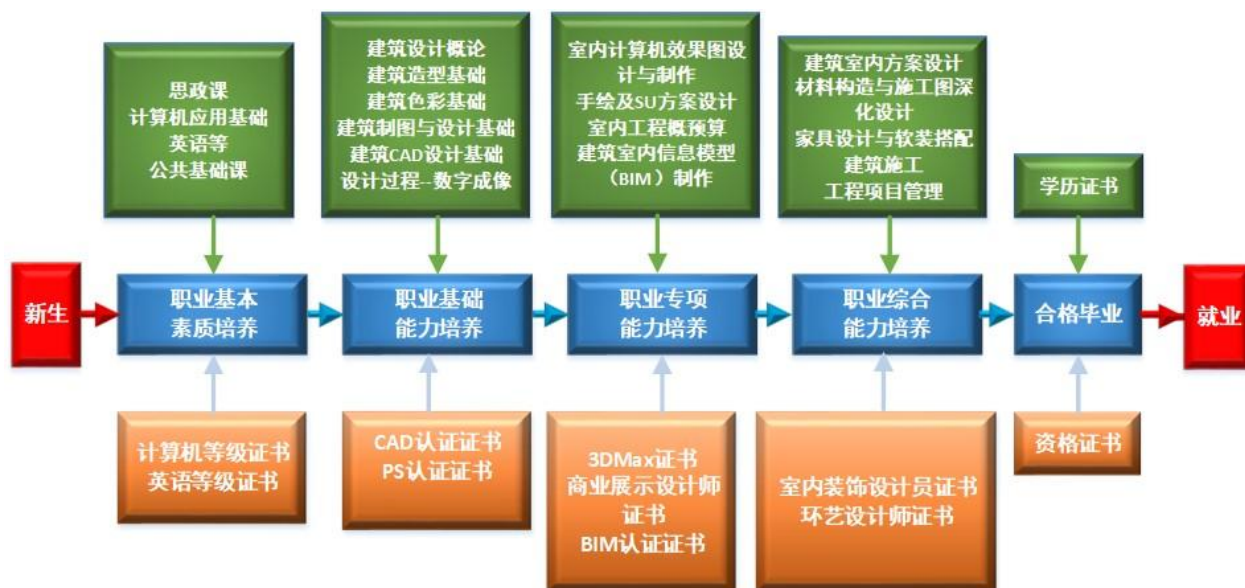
思政课
计算机应用基础
英语等
公共基础课

建筑设计概论
建筑造型基础
建筑色彩基础
建筑制图与设计基础
建筑CAD设计基础
设计过程--数字成像

室内计算机效果图设计与制作
手绘及SU方案设计
室内工程概预算
建筑室内信息模型（BIM）制作

建筑室内方案设计
材料构造与施工图深化设计
家具设计与软装搭配
建筑施工
工程项目管理

学历证书

新生

职业基本素质培养

职业基础能力培养

职业专项能力培养

职业综合能力培养

合格毕业

就业

计算机等级证书
英语等级证书

CAD认证证书
PS认证证书

3DMax证书
商业展示设计师证书
BIM认证证书

室内装饰设计员证书
环艺设计师证书

资格证书